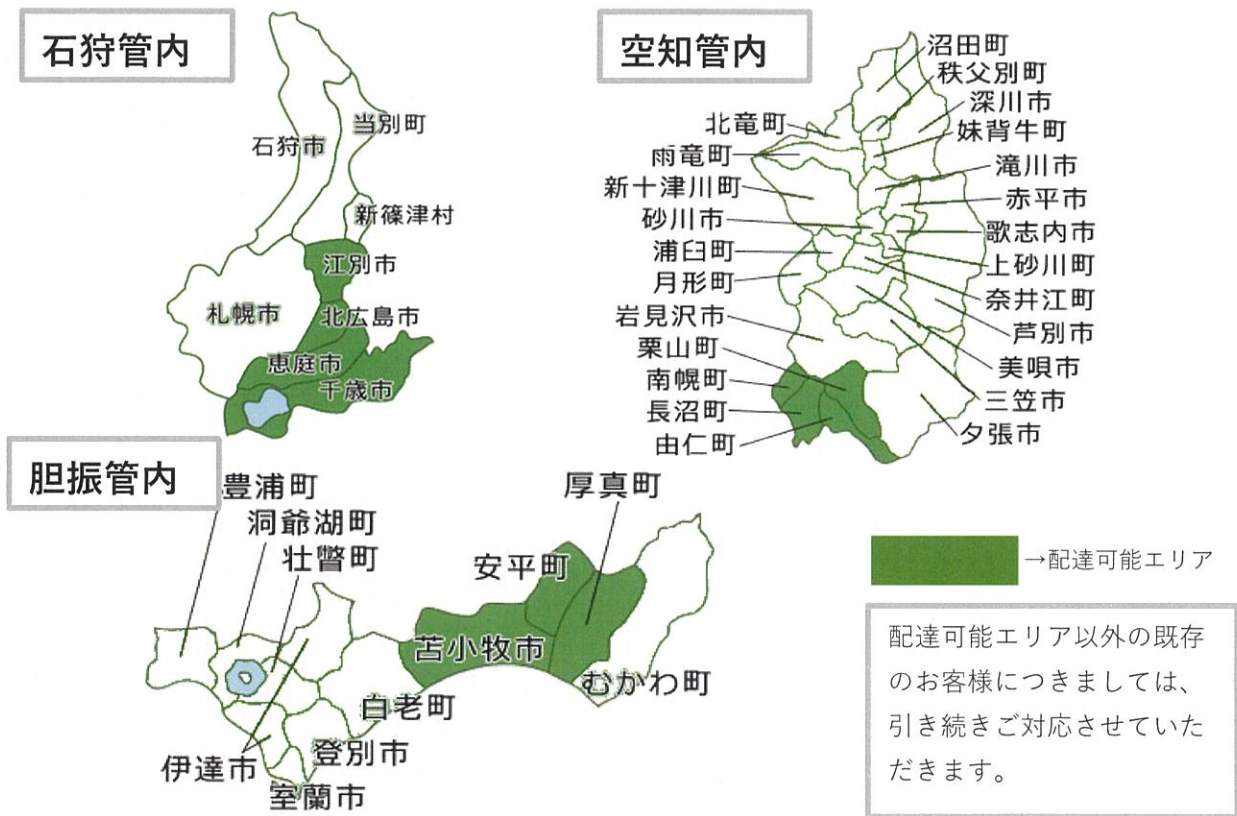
石狩管内

当別町
石狩市
新篠津村
江別市
札幌市
北広島市
恵庭市
千歳市

空知管内

沼田町
秩父別町
深川市
妹背牛町
北竜町
雨竜町
滝川市
新十津川町
赤平市
砂川市
歌志内市
浦臼町
上砂川町
月形町
奈井江町
岩見沢市
芦別市
栗山町
美唄市
南幌町
三笠市
長沼町
夕張市
由仁町

胆振管内

豊浦町
洞爺湖町
壮瞥町
厚真町
安平町
苫小牧市
むかわ町
白老町
登別市
伊達市
室蘭市

→配達可能エリア

配達可能エリア以外の既存のお客様につきましては、引き続きご対応させていただきます。